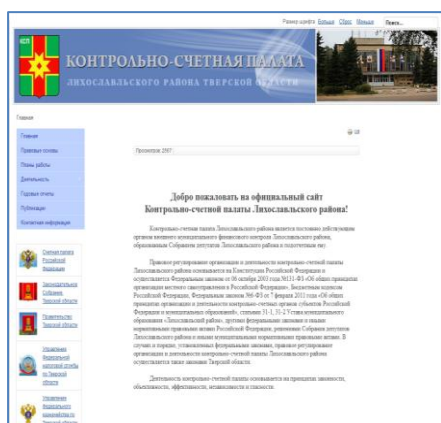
Размер шрифта Больше Сброс Меньше Поиск...

КСП

КОНТРОЛЬНО-СЧЕТНАЯ ПАЛАТА
ЛИХОСЛАВЛЬСКОГО РАЙОНА ТВЕРСКОЙ ОБЛАСТИ

Главная

Главная
Правовые основы
Планы работы
Деятельность
Годовые отчеты
Публикации
Контактная информация

Счетная палата Российской Федерации

Законодательное Собрание Тверской области

Правительство Тверской области

Управление Федеральной налоговой службы по Тверской области

Управление Федерального казначейства по Тверской области

Просмотров: 2567

Добро пожаловать на официальный сайт Контрольно-счетной палаты Лихославльского района!

Контрольно-счетная палата Лихославльского района является постоянно действующим органом внешнего муниципального финансового контроля Лихославльского района, образованным Собранием депутатов Лихославльского района и подотчетным ему.

Правовое регулирование организации и деятельности контрольно-счетной палаты Лихославльского района основывается на Конституции Российской Федерации и осуществляется Федеральным законом от 06 октября 2003 года №131-ФЗ «Об общих принципах организации местного самоуправления в Российской Федерации», Бюджетным кодексом Российской Федерации, Федеральным законом №6-ФЗ от 7 февраля 2011 года «Об общих принципах организации и деятельности контрольно-счетных органов субъектов Российской Федерации и муниципальных образований», статьями 31.1, 31.2 Устава муниципального образования «Лихославльский район», другими федеральными законами и иными нормативными правовыми актами Российской Федерации, решениями Собрания депутатов Лихославльского района и иными муниципальными нормативными правовыми актами. В случаях и порядке, установленных федеральными законами, правовое регулирование организации и деятельности контрольно-счетной палаты Лихославльского района осуществляется также законами Тверской области.

Деятельность контрольно-счетной палаты основывается на принципах законности, объективности, эффективности, независимости и гласности.